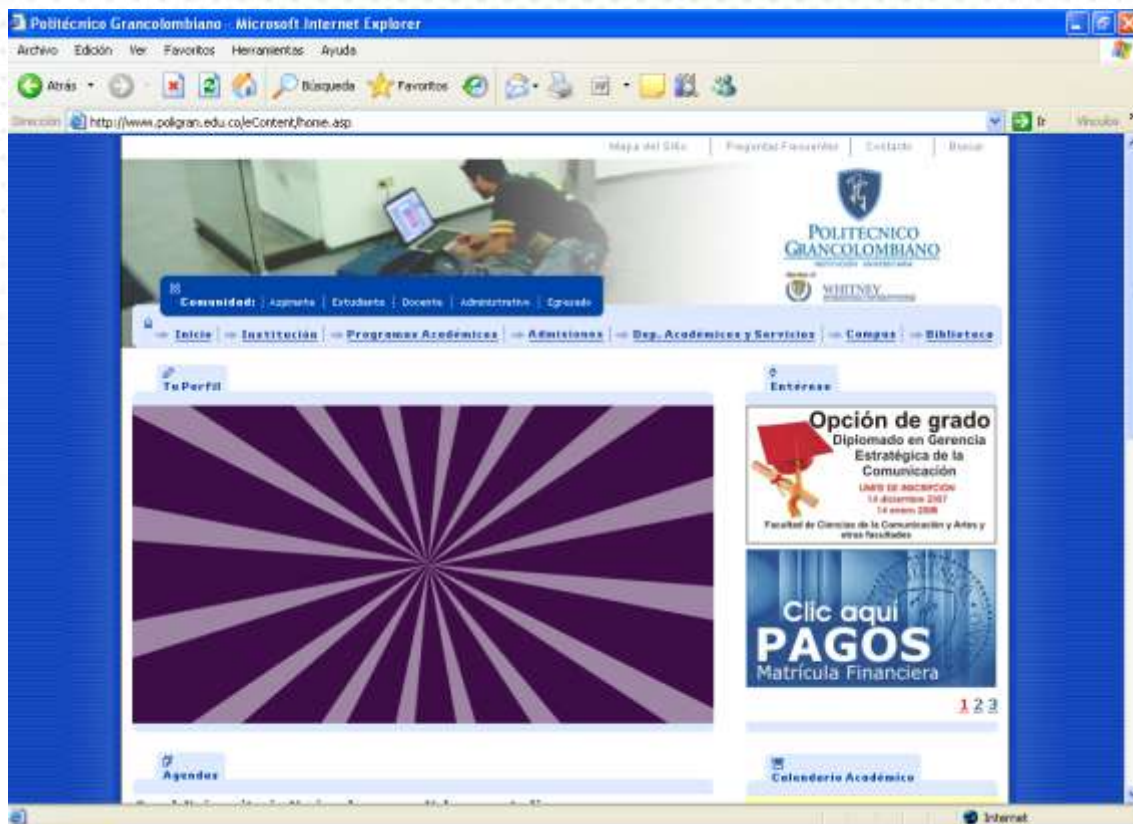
Politécnico Grancolombiano - Microsoft Internet Explorer

Archivo Edición Ver Favoritos Herramientas Ayuda

Atrás Búsqueda Favoritos

Dirección http://www.poligran.edu.co/eContent/home.asp

Ir Vínculos

Mapa del Sitio | Preguntas Frecuentes | Contacto | Buscar

POLITECNICO GRANCOLOMBIANO

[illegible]

WHITNEY

Comunidad: Aspirante | Estudiante | Docente | Administrativo | Egresado

Inicio | Institución | Programas Académicos | Admisiones | Dep. Académicos y Servicios | Campus | Biblioteca

Tu Perfil

Entérese

Opción de grado
Diplomado en Gerencia Estratégica de la Comunicación
LIMITE DE INSCRIPCIÓN
14 diciembre 2007
14 enero 2008
Facultad de Ciencias de la Comunicación y Artes y otras facultades

Clic aquí
PAGOS
Matrícula Financiera

1 2 3

Agendas

Calendario Académico

Internet